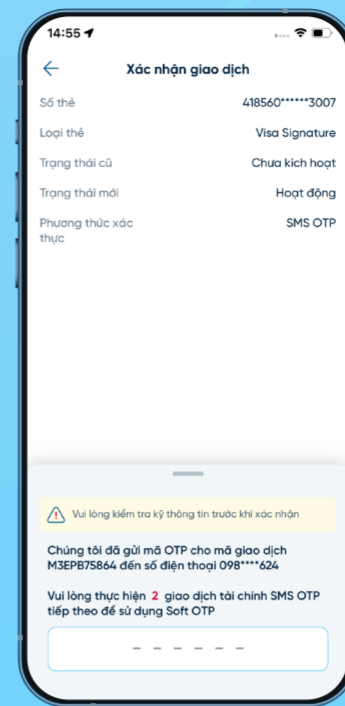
14:55

Xác nhận giao dịch

| Số thẻ | 418560******3007 |
|---|---|
| Loại thẻ | Visa Signature |
| Trạng thái cũ | Chưa kích hoạt |
| Trạng thái mới | Hoạt động |
| Phương thức xác thực | SMS OTP |

Vui lòng kiểm tra kỹ thông tin trước khi xác nhận

Chúng tôi đã gửi mã OTP cho mã giao dịch M3EPB75864 đến số điện thoại 098****624

Vui lòng thực hiện 2 giao dịch tài chính SMS OTP tiếp theo để sử dụng Soft OTP

– – – – – –